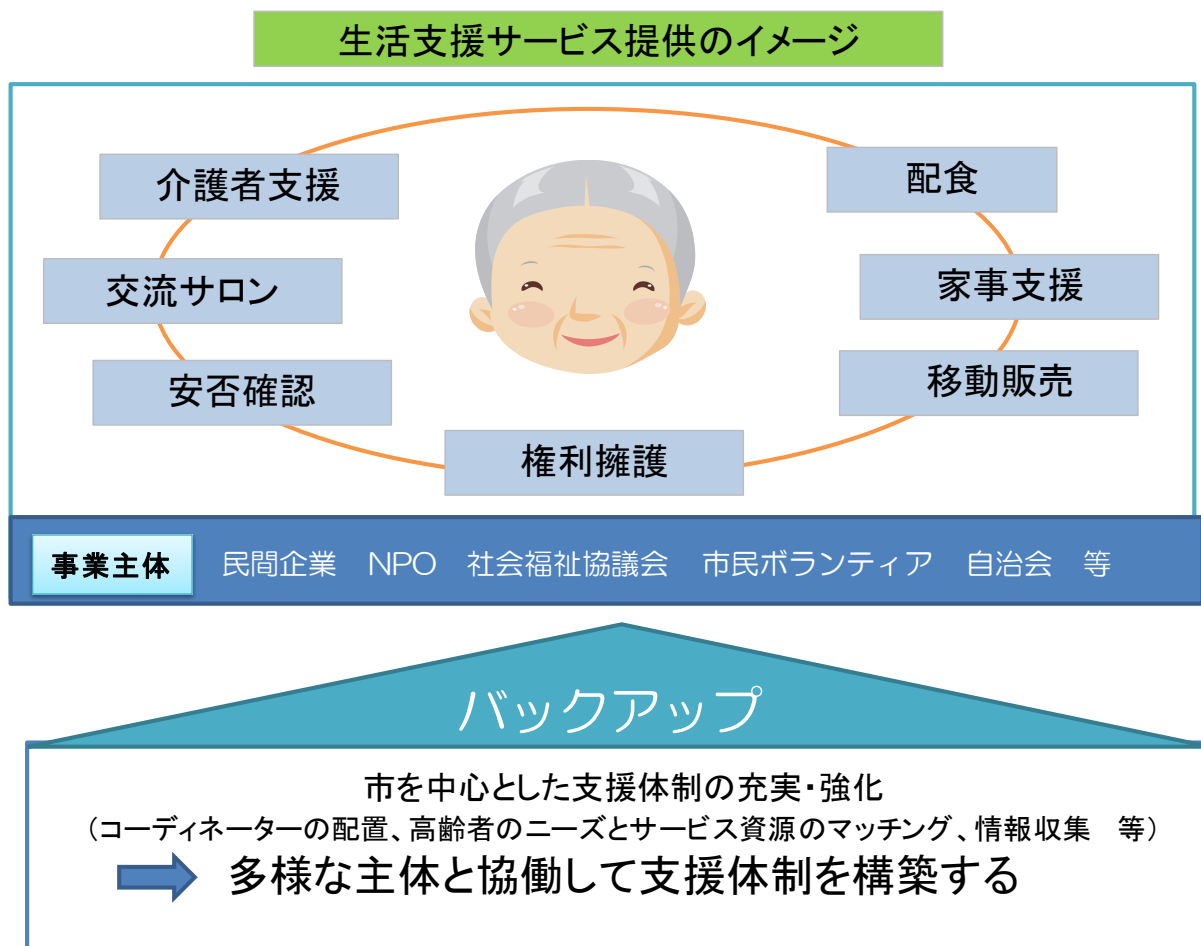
生活支援サービス提供のイメージ

介護者支援

配食

交流サロン

家事支援

安否確認

移動販売

権利擁護

事業主体　民間企業　NPO　社会福祉協議会　市民ボランティア　自治会　等

バックアップ

市を中心とした支援体制の充実・強化
（コーディネーターの配置、高齢者のニーズとサービス資源のマッチング、情報収集　等）
多様な主体と協働して支援体制を構築する